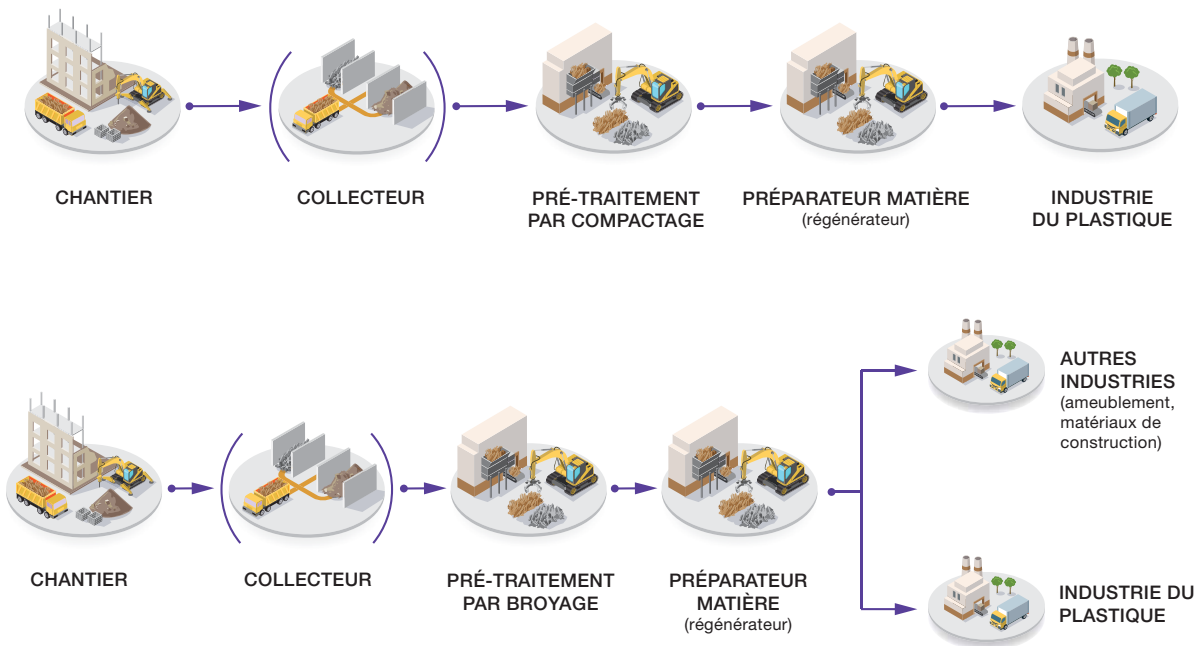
CHANTIER

COLLECTEUR

PRÉ-TRAITEMENT PAR COMPACTAGE

PRÉPARATEUR MATIÈRE (régénérateur)

INDUSTRIE DU PLASTIQUE

AUTRES INDUSTRIES (ameublement, matériaux de construction)

CHANTIER

COLLECTEUR

PRÉ-TRAITEMENT PAR BROYAGE

PRÉPARATEUR MATIÈRE (régénérateur)

INDUSTRIE DU PLASTIQUE